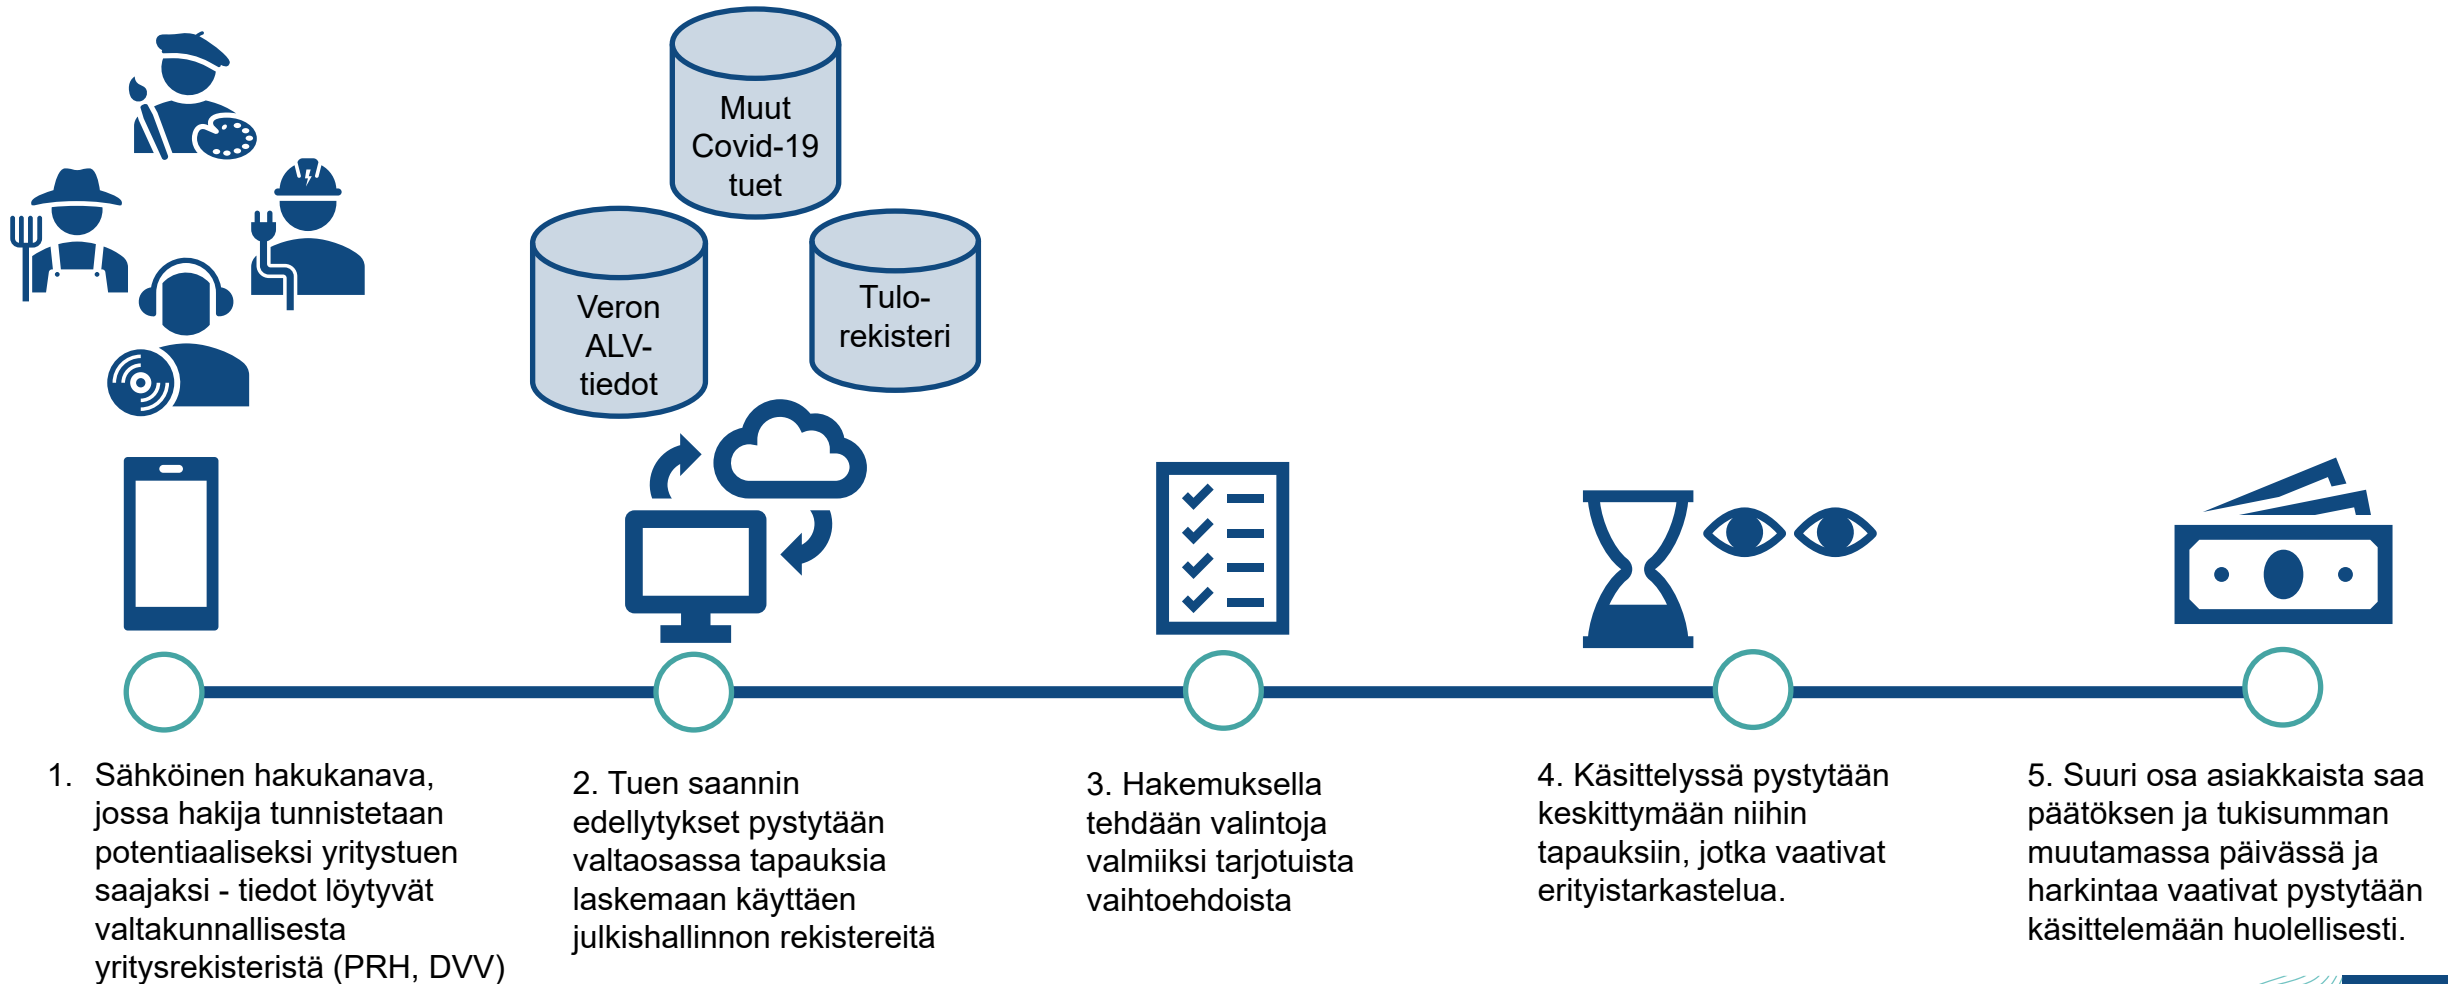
Muut Covid-19 tuet

Veron ALV-tiedot

Tulorekisteri

1. Sähköinen hakukanava, jossa hakija tunnistetaan potentiaaliseksi yritystuen saajaksi - tiedot löytyvät valtakunnallisesta yritysrekisteristä (PRH, DVV)

2. Tuen saannin edellytykset pystytään valtaosassa tapauksia laskemaan käyttäen julkishallinnon rekistereitä

3. Hakemuksella tehdään valintoja valmiiksi tarjotuista vaihtoehdoista

4. Käsittelyssä pystytään keskittymään niihin tapauksiin, jotka vaativat erityistarkastelua.

5. Suuri osa asiakkaista saa päätöksen ja tukisumman muutamassa päivässä ja harkintaa vaativat pystytään käsittelemään huolellisesti.